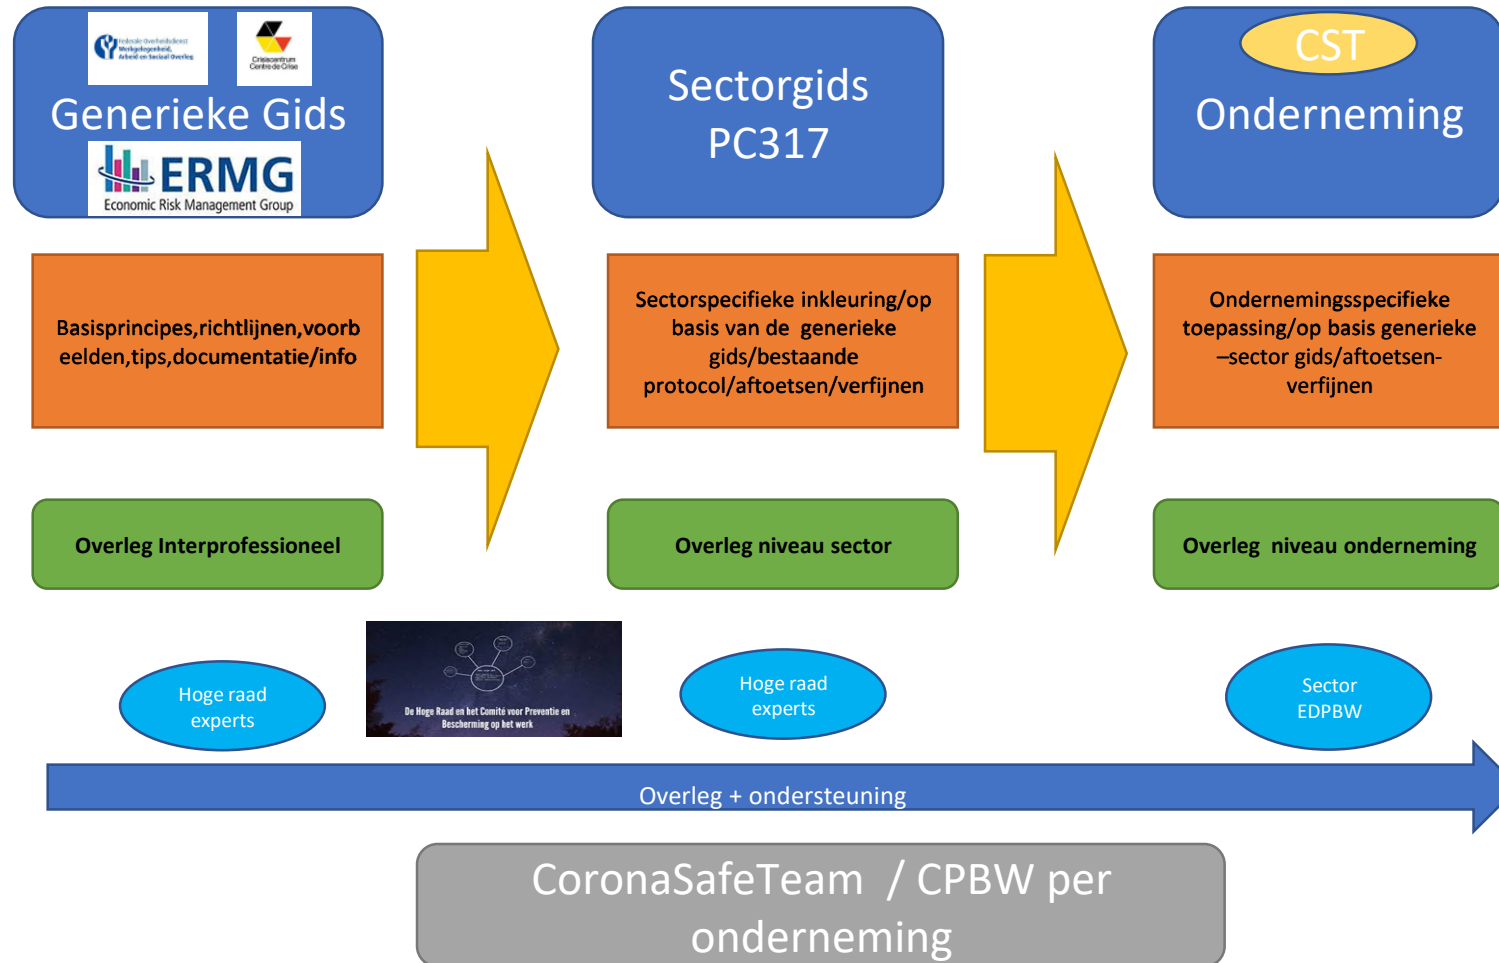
Federale Overheidsdienst Werkgelegenheid, Arbeid en Sociaal Overleg

Crisiscentrum Centre de Crise

Generieke Gids

ERMG Economic Risk Management Group

Sectorgids PC317

CST

Onderneming

Basisprincipes,richtlijnen,voorbeelden,tips,documentatie/info

Sectorspecifieke inkleuring/op basis van de generieke gids/bestaande protocol/aftoetsen/verfijnen

Ondernemingsspecifieke toepassing/op basis generieke –sector gids/aftoetsen-verfijnen

Overleg Interprofessioneel

Overleg niveau sector

Overleg niveau onderneming

Hoge raad experts

De Hoge Raad en het Comité voor Preventie en Bescherming op het werk

Hoge raad experts

Sector EDPBW

Overleg + ondersteuning

CoronaSafeTeam / CPBW per onderneming